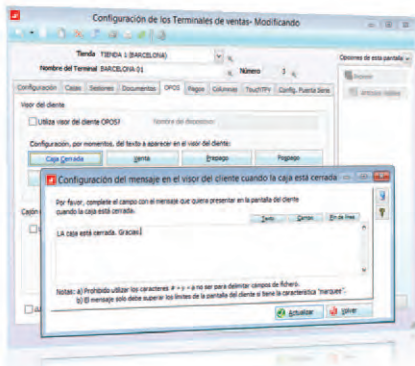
Configuración de los Terminales de ventas- Modificando

Tienda TIENDA 1 (BARCELONA)

Nombre del Terminal BARCELONA 01

Número 1

Opciones de esta pantalla

Nuevo

Anterior Modific

Configuración | Cajas | Sesiones | Documentos | OPOS | Pagos | Columnas | Táctil/TPV | Config. Puesta Serie

Visor del cliente

Utiliza visor del cliente OPOS?

Nombre del dispositivo

Configuración, por momentos, del texto a aparecer en el visor del cliente:

Caja Cerrada | Venta | Prepago | Postpago

Cajón

Configuración del mensaje en el visor del cliente cuando la caja está cerrada

Por favor, complete el campo con el mensaje que quiera presentar en la pantalla del cliente cuando la caja está cerrada.

Texto | Campo | Fin de línea

LA caja está cerrada. Gracias

Notas: a) Prohibido utilizar los caracteres # = ^ = > no ser para delimitar campos de fichero.
b) El mensaje solo debe superar los límites de la pantalla del cliente si tiene la característica "marquee".

Actualizar | Salir